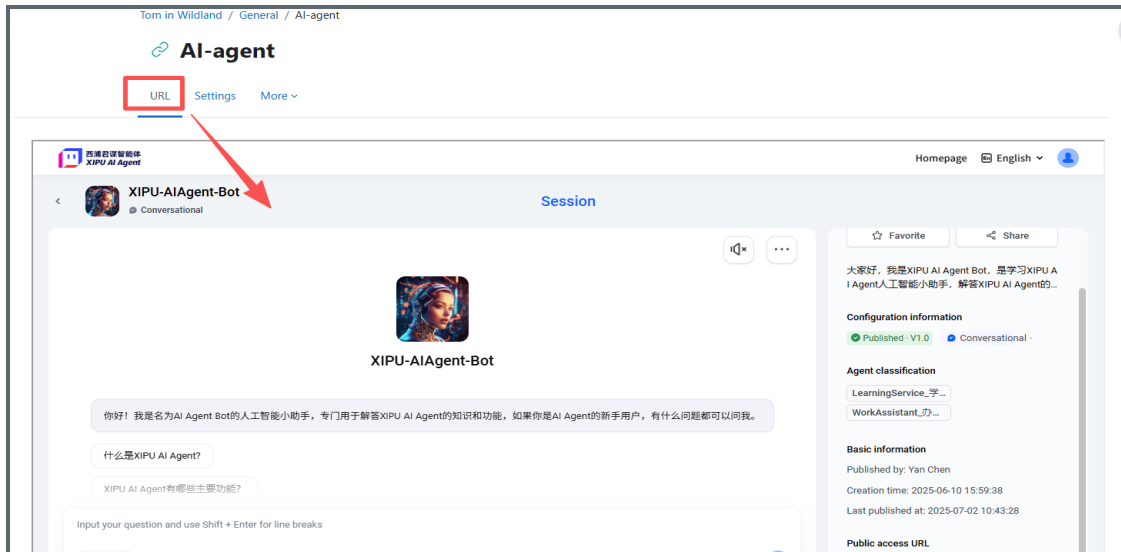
Tom in Wildland / General / AI-agent

AI-agent

URL Settings More

西浦君谋智能体 XIPU AI Agent

Homepage English

XIPU-AIAgent-Bot
Conversational

Session

Favorite Share

大家好，我是XIPU AI Agent Bot，是学习XIPU AI Agent人工智能小助手，解答XIPU AI Agent的...

Configuration information

Published · V1.0 Conversational ·

Agent classification

LearningService_学...

WorkAssistant_办...

Basic information

Published by: Yan Chen

Creation time: 2025-06-10 15:59:38

Last published at: 2025-07-02 10:43:28

Public access URL

XIPU-AIAgent-Bot

你好！我是名为AI Agent Bot的人工智能小助手，专门用于解答XIPU AI Agent的知识和功能，如果你是AI Agent的新手用户，有什么问题都可以问我。

什么是XIPU AI Agent?

XIPU AI Agent有哪些主要功能?

Input your question and use Shift + Enter for line breaks